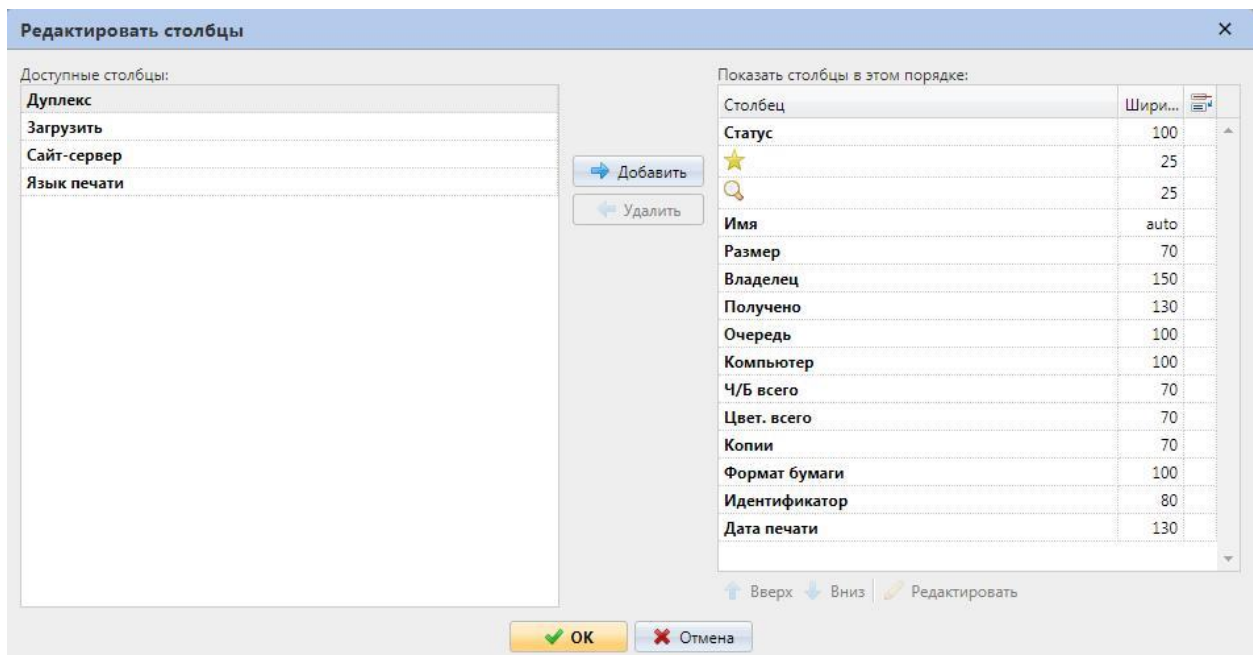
Редактировать столбцы

×

Доступные столбцы:

Дуплекс
Загрузить
Сайт-сервер
Язык печати

Добавить
Удалить

Показать столбцы в этом порядке:

| Столбец | Шири... |
|---|---|
| Статус | 100 |
|  | 25 |
|  | 25 |
| Имя | auto |
| Размер | 70 |
| Владелец | 150 |
| Получено | 130 |
| Очередь | 100 |
| Компьютер | 100 |
| Ч/Б всего | 70 |
| Цвет. всего | 70 |
| Копии | 70 |
| Формат бумаги | 100 |
| Идентификатор | 80 |
| Дата печати | 130 |

Вверх Вниз Редактировать

OK
Отмена